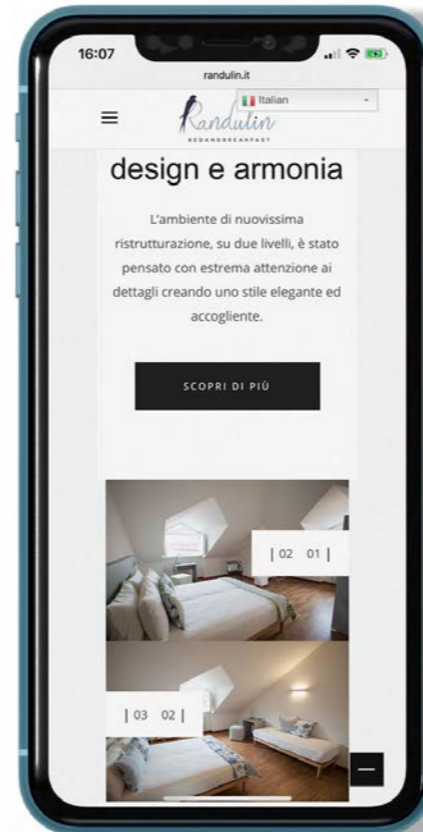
16:07

randulin.it

Italian

Randulin

BEDANDBREAKFAST

design e armonia

L'ambiente di nuovissima ristrutturazione, su due livelli, è stato pensato con estrema attenzione ai dettagli creando uno stile elegante ed accogliente.

SCOPRI DI PIÙ

| 02 01 |

| 03 02 |